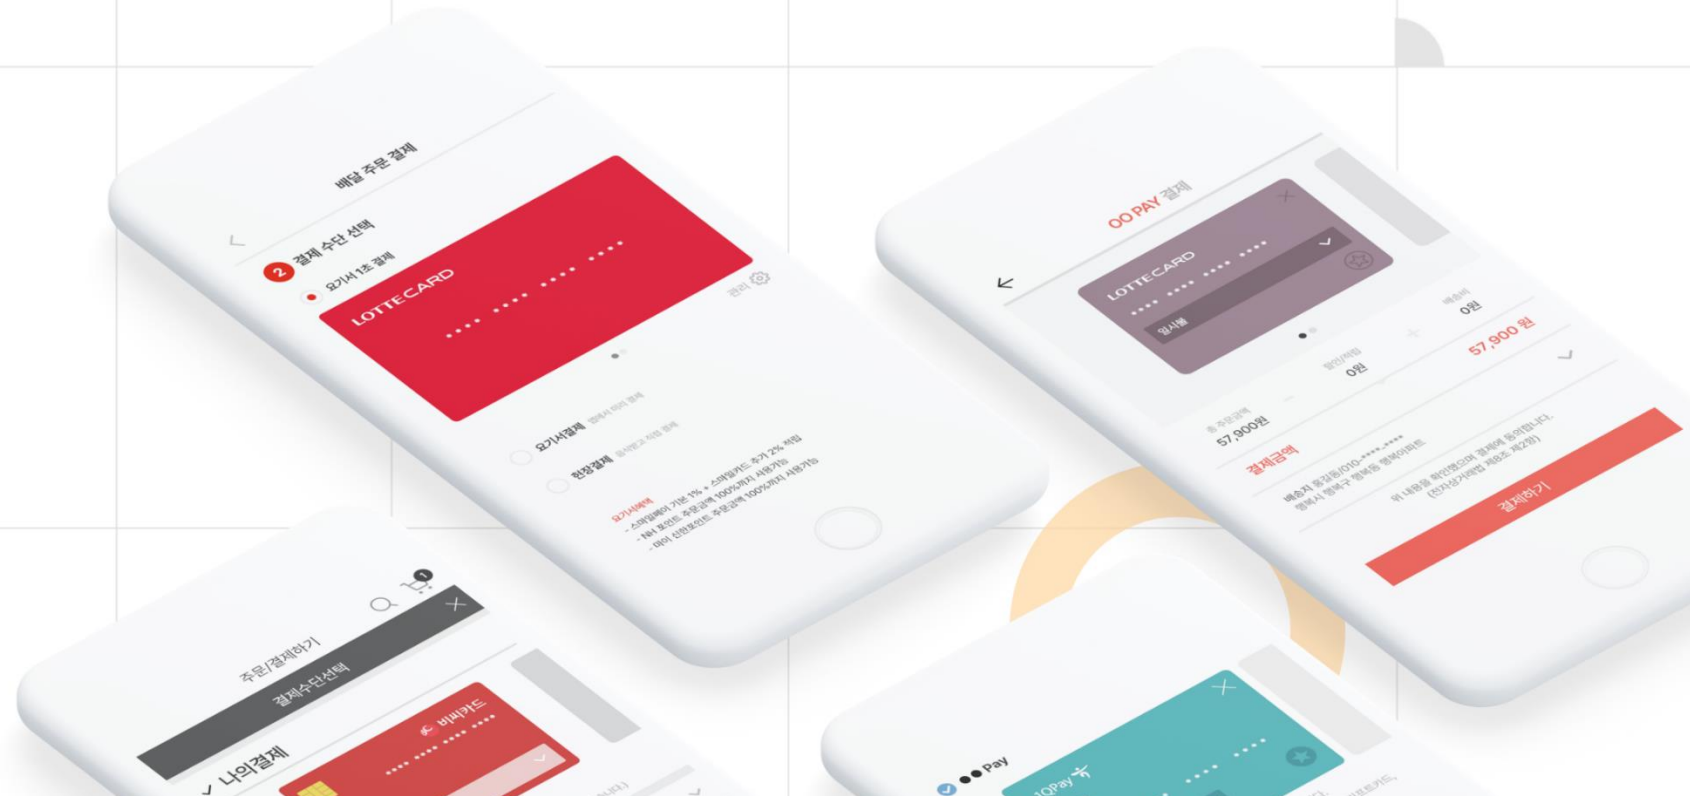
배달 주문 결제

2 결제 수단 선택

요기서 1초 결제

LOTTECARD

•••• •••• •••• ••••

관리

요기서결제

현장결제

요기서혜택
- 스마일페이 기본 1% + 스마일캐시 추가 2% 적립
- NH 포인트 주문금액 100%까지 사용가능
- 마이 신한포인트 주문금액 100%까지 사용가능

OO PAY 결제

LOTTECARD

•••• •••• •••• ••••

일시불

총 주문금액
57,900원

할인/적립
0원

배송비
0원

결제금액

57,900 원

배송지 홍길동/010-****-****

위 내용을 확인하였으며 결제에 동의합니다.
(전자상거래법 제8조 제2항)

결제하기

주문/결제하기

결제수단선택

나의결제

비씨카드

•••• •••• •••• ••••

●● Pay

OOPay

•••• •••• ••••